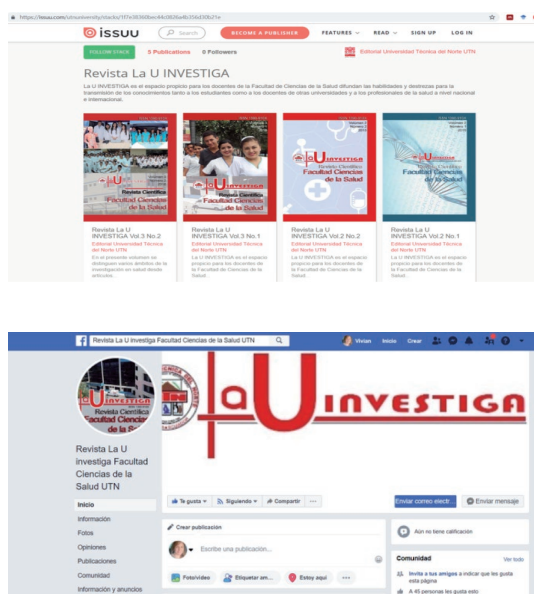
https://issuu.com/utnuniversity/stacks/1f7e3636fbec44c0826a4b356d30b21e

issuu Search BECOME A PUBLISHER FEATURES READ SIGN UP LOG IN

FOLLOW STACK 0 Publications 0 Followers Editorial Universidad Técnica del Norte UTN

Revista La U INVESTIGA

La U INVESTIGA es el espacio propicio para los docentes de la Facultad de Ciencias de la Salud difundan las habilidades y destrezas para la transmisión de los conocimientos tanto a los estudiantes como a los docentes de otras universidades y a los profesionales de la salud a nivel nacional e internacional.

Revista Científica Facultad Ciencias de la Salud

Revista La U INVESTIGA Vol.3 No.2
Editorial Universidad Técnica del Norte UTN
En el presente volumen se destacan varios ámbitos de la investigación en salud desde artículos...

Revista La U INVESTIGA Vol.3 No.1
Editorial Universidad Técnica del Norte UTN
La U INVESTIGA es el espacio propicio para los docentes de la Facultad de Ciencias de la Salud.

Revista La U INVESTIGA Vol.2 No.2
Editorial Universidad Técnica del Norte UTN
La U INVESTIGA es el espacio propicio para los docentes de la Facultad de Ciencias de la Salud.

Revista La U INVESTIGA Vol.2 No.1
Editorial Universidad Técnica del Norte UTN
La U INVESTIGA es el espacio propicio para los docentes de la Facultad de Ciencias de la Salud.

Revista La U investiga Facultad Ciencias de la Salud UTN

Vivian Inicio Crear

La U INVESTIGA

Revista Científica Facultad Ciencias de la Salud

Revista La U investiga Facultad Ciencias de la Salud UTN

Inicio
Información
Fotos
Opiniones
Publicaciones
Comunidad
Información y anuncios

Te gusta Siguiendo Compartir ...

Enviar correo electr... Enviar mensaje

Crear publicación
Escribe una publicación...
Foto/video Etiquetar am... Estoy aquí ...

Aún no tiene calificación

Comunidad Ver todo
Invita a tus amigos a indicar que les gusta esta página
A 45 personas les gusta esto